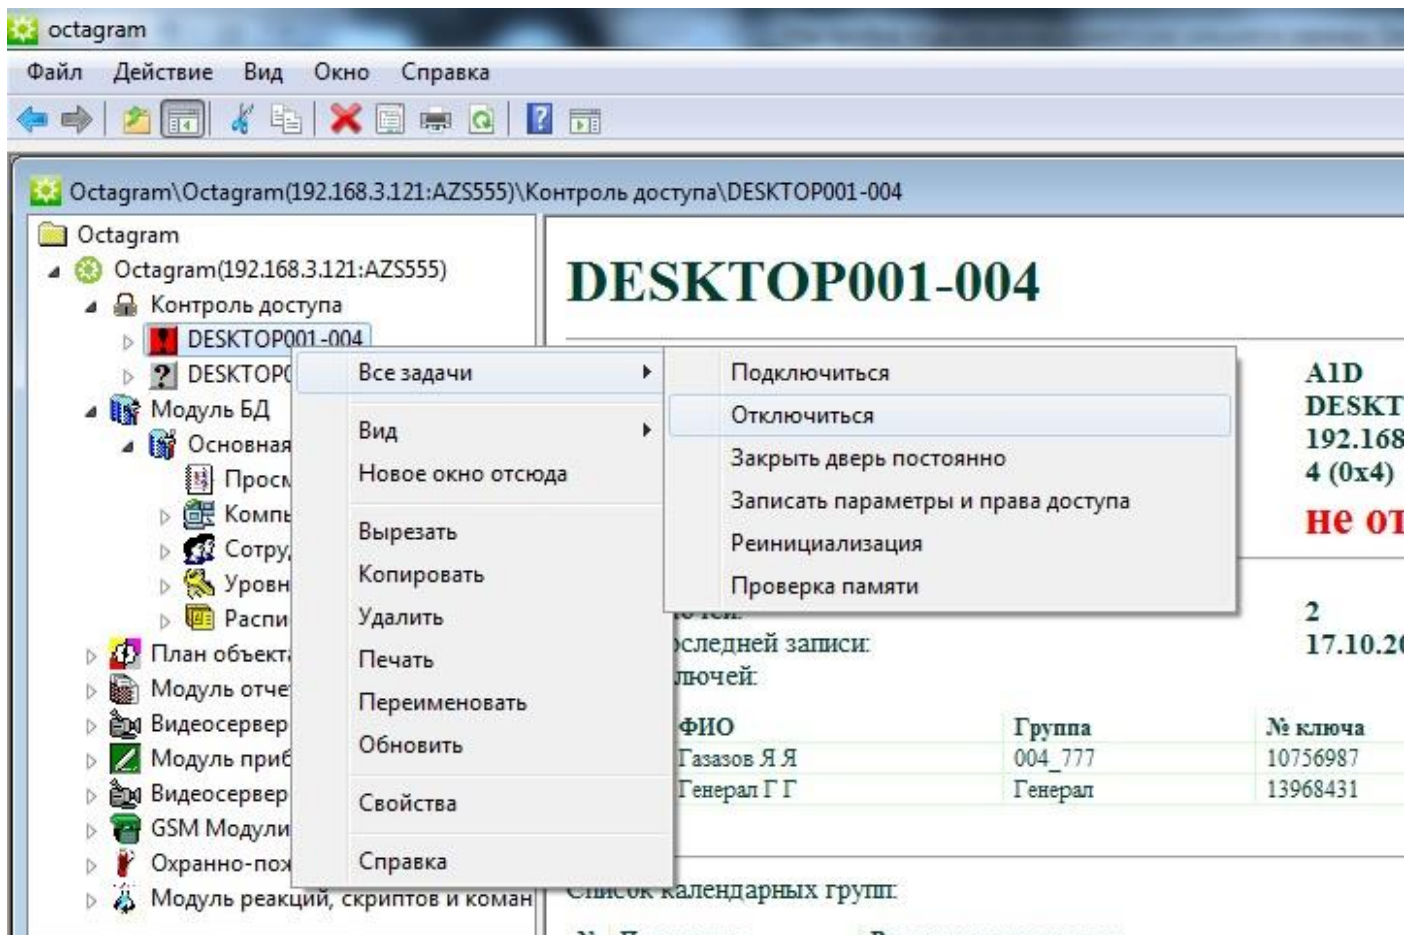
octagram

Файл Действие Вид Окно Справка

Octagram\Octagram(192.168.3.121:AZS555)\Контроль доступа\DESKTOP001-004

Octagram
Octagram(192.168.3.121:AZS555)
Контроль доступа
DESKTOP001-004
DESKTOP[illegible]
Модуль БД
Основная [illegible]
Просм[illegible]
Компь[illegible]
Сотру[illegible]
Уровн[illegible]
Распи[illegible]
План объект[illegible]
Модуль отче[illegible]
Видеосервер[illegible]
Модуль приб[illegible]
Видеосервер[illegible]
GSM Модули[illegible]
Охранно-пож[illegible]
Модуль реакций, скриптов и коман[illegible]

Все задачи
Вид
Новое окно отсюда
Вырезать
Копировать
Удалить
Печать
Переименовать
Обновить
Свойства
Справка

Подключиться
Отключиться
Закрыть дверь постоянно
Записать параметры и права доступа
Реинициализация
Проверка памяти

DESKTOP001-004

A1D
DESKT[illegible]
192.168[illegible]
4 (0x4)
не от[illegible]

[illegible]
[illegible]оследней записи:
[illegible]лючей:
2
17.10.20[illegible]

| ФИО | Группа | № ключа |
|---|---|---|
| Газазов Я Я | 004_777 | 10756987 |
| Генерал Г Г | Генерал | 13968431 |

Список календарных групп: